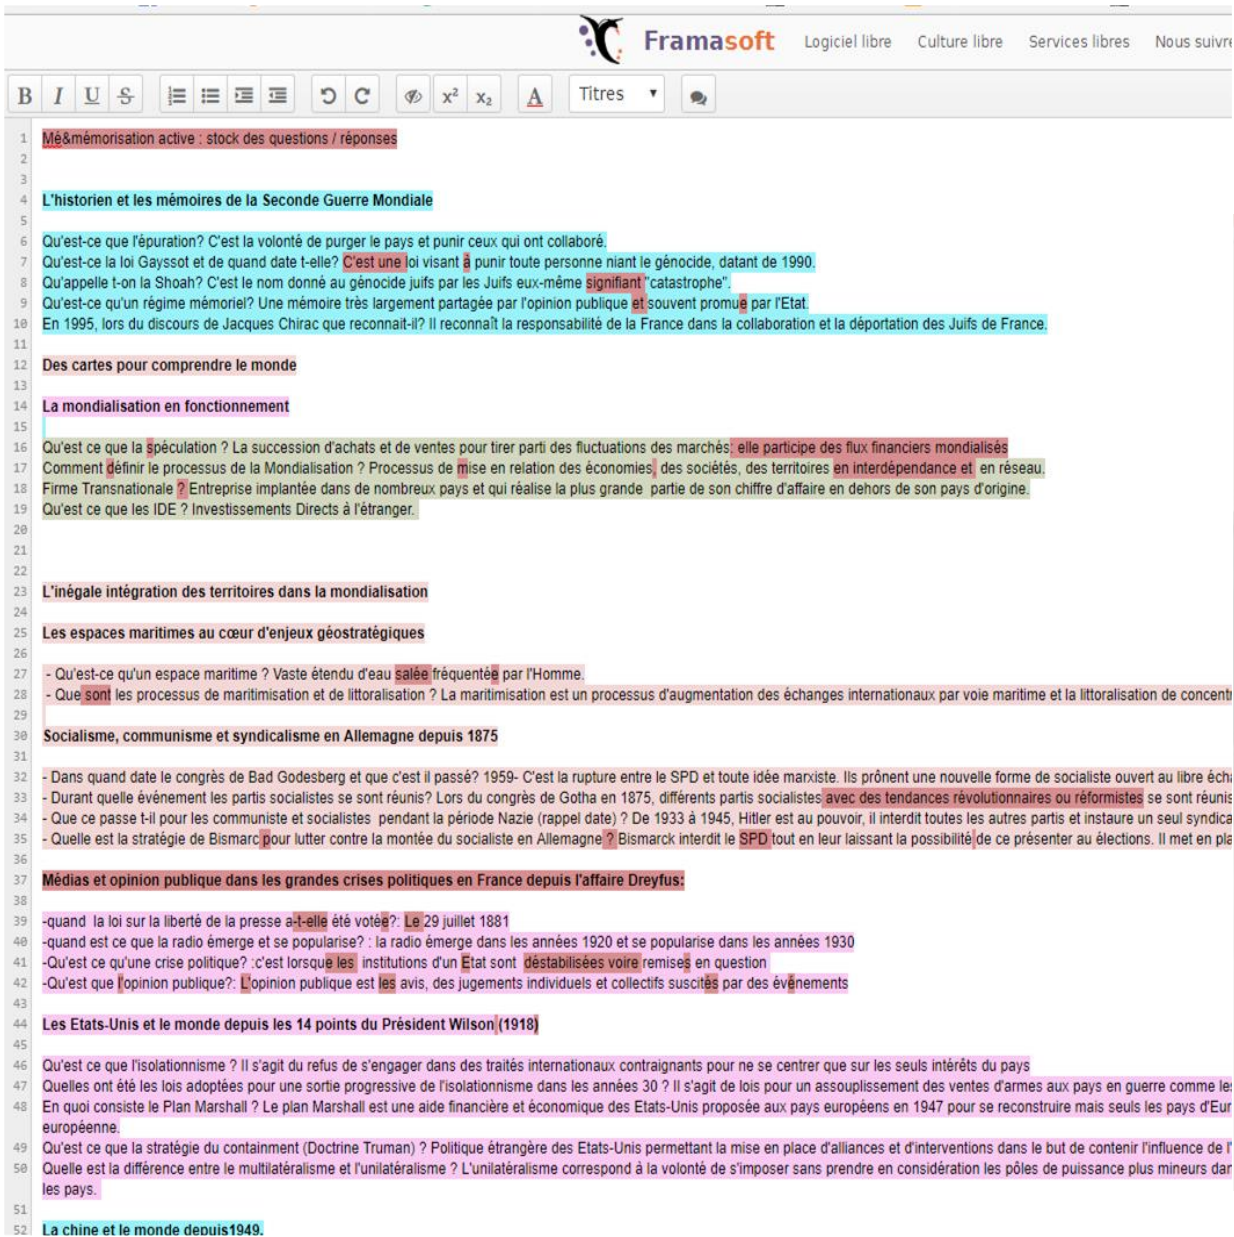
Framasoft Logiciel libre Culture libre Services libres Nous suivre

B I U S x² x₂ A Titres

1 Mé&mémorisation active : stock des questions / réponses
2
3
4 L'historien et les mémoires de la Seconde Guerre Mondiale
5
6 Qu'est-ce que l'épuration? C'est la volonté de purger le pays et punir ceux qui ont collaboré.
7 Qu'est-ce la loi Gayssot et de quand date t-elle? C'est une loi visant à punir toute personne niant le génocide, datant de 1990.
8 Qu'appelle t-on la Shoah? C'est le nom donné au génocide juifs par les Juifs eux-même signifiant "catastrophe".
9 Qu'est-ce qu'un régime mémoriel? Une mémoire très largement partagée par l'opinion publique et souvent promue par l'Etat.
10 En 1995, lors du discours de Jacques Chirac que reconnait-il? Il reconnaît la responsabilité de la France dans la collaboration et la déportation des Juifs de France.
11
12 Des cartes pour comprendre le monde
13
14 La mondialisation en fonctionnement
15
16 Qu'est ce que la spéculation ? La succession d'achats et de ventes pour tirer parti des fluctuations des marchés: elle participe des flux financiers mondialisés
17 Comment définir le processus de la Mondialisation ? Processus de mise en relation des économies, des sociétés, des territoires en interdépendance et en réseau.
18 Firme Transnationale ? Entreprise implantée dans de nombreux pays et qui réalise la plus grande partie de son chiffre d'affaire en dehors de son pays d'origine.
19 Qu'est ce que les IDE ? Investissements Directs à l'étranger.
20
21
22
23 L'inégale intégration des territoires dans la mondialisation
24
25 Les espaces maritimes au cœur d'enjeux géostratégiques
26
27 - Qu'est-ce qu'un espace maritime ? Vaste étendu d'eau salée fréquentée par l'Homme.
28 - Que sont les processus de maritimisation et de littoralisation ? La maritimisation est un processus d'augmentation des échanges internationaux par voie maritime et la littoralisation de concent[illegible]
29
30 Socialisme, communisme et syndicalisme en Allemagne depuis 1875
31
32 - Dans quand date le congrès de Bad Godesberg et que c'est il passé? 1959- C'est la rupture entre le SPD et toute idée marxiste. Ils prônent une nouvelle forme de socialiste ouvert au libre éch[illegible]
33 - Durant quelle événement les partis socialistes se sont réunis? Lors du congrès de Gotha en 1875, différents partis socialistes avec des tendances révolutionnaires ou réformistes se sont réunis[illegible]
34 - Que ce passe t-il pour les communiste et socialistes pendant la période Nazie (rappel date) ? De 1933 à 1945, Hitler est au pouvoir, il interdit toutes les autres partis et instaure un seul syndica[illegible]
35 - Quelle est la stratégie de Bismarc pour lutter contre la montée du socialiste en Allemagne ? Bismarck interdit le SPD tout en leur laissant la possibilité de ce présenter au élections. Il met en pla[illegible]
36
37 Médias et opinion publique dans les grandes crises politiques en France depuis l'affaire Dreyfus:
38
39 -quand la loi sur la liberté de la presse a-t-elle été votée?: Le 29 juillet 1881
40 -quand est ce que la radio émerge et se popularise? : la radio émerge dans les années 1920 et se popularise dans les années 1930
41 -Qu'est ce qu'une crise politique? :c'est lorsque les institutions d'un Etat sont déstabilisées voire remises en question
42 -Qu'est que l'opinion publique?: L'opinion publique est les avis, des jugements individuels et collectifs suscités par des évènements
43
44 Les Etats-Unis et le monde depuis les 14 points du Président Wilson (1918)
45
46 Qu'est ce que l'isolationnisme ? Il s'agit du refus de s'engager dans des traités internationaux contraignants pour ne se centrer que sur les seuls intérêts du pays
47 Quelles ont été les lois adoptées pour une sortie progressive de l'isolationnisme dans les années 30 ? Il s'agit de lois pour un assouplissement des ventes d'armes aux pays en guerre comme le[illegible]
48 En quoi consiste le Plan Marshall ? Le plan Marshall est une aide financière et économique des Etats-Unis proposée aux pays européens en 1947 pour se reconstruire mais seuls les pays d'Eur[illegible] européenne.
49 Qu'est ce que la stratégie du containment (Doctrine Truman) ? Politique étrangère des Etats-Unis permettant la mise en place d'alliances et d'interventions dans le but de contenir l'influence de l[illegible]
50 Quelle est la différence entre le multilatéralisme et l'unilatéralisme ? L'unilatéralisme correspond à la volonté de s'imposer sans prendre en considération les pôles de puissance plus mineurs dan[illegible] les pays.
51
52 La chine et le monde depuis1949.